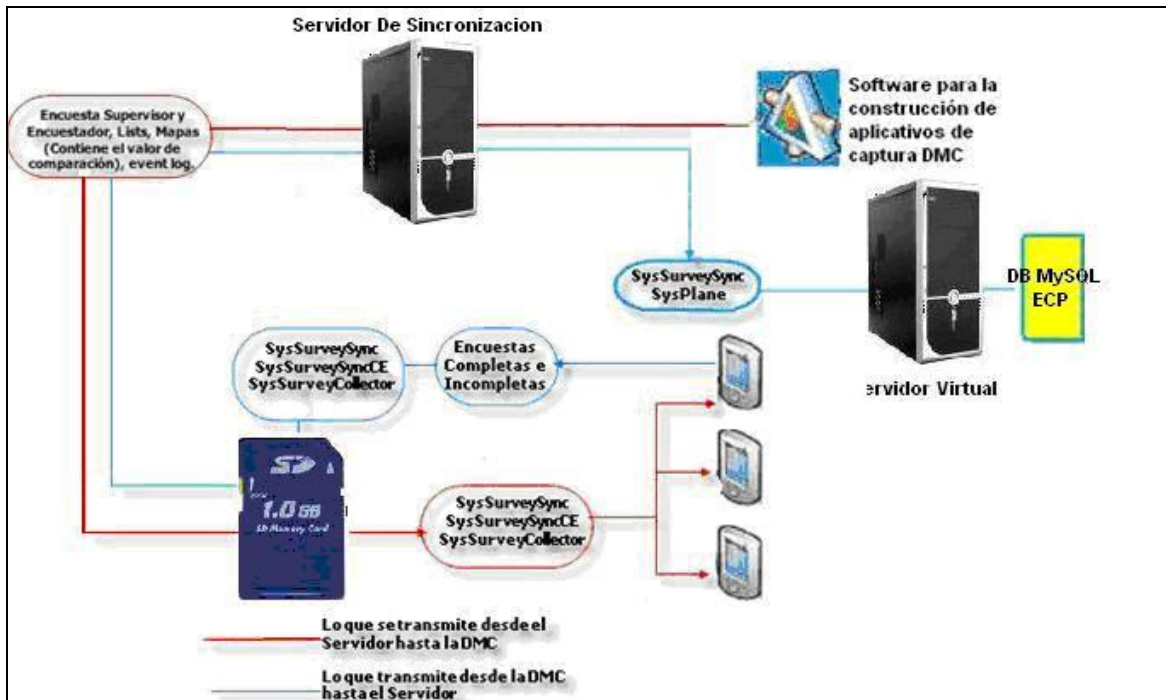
Servidor De Sincronizacion

Encuesta Supervisor y Encuestador, Lists, Mapas (Contiene el valor de comparación), event log.

Software para la construcción de aplicativos de captura DMC

SysSurveySync SysPlane

DB MySQL ECP

ervidor Virtual

SysSurveySync SysSurveySyncCE SysSurveyCollector

Encuestas Completas e Incompletas

SD

1.0 GB

SD Memory Card

SysSurveySync SysSurveySyncCE SysSurveyCollector

Lo que se transmite desde el Servidor hasta la DMC

Lo que transmite desde la DMC hasta el Servidor